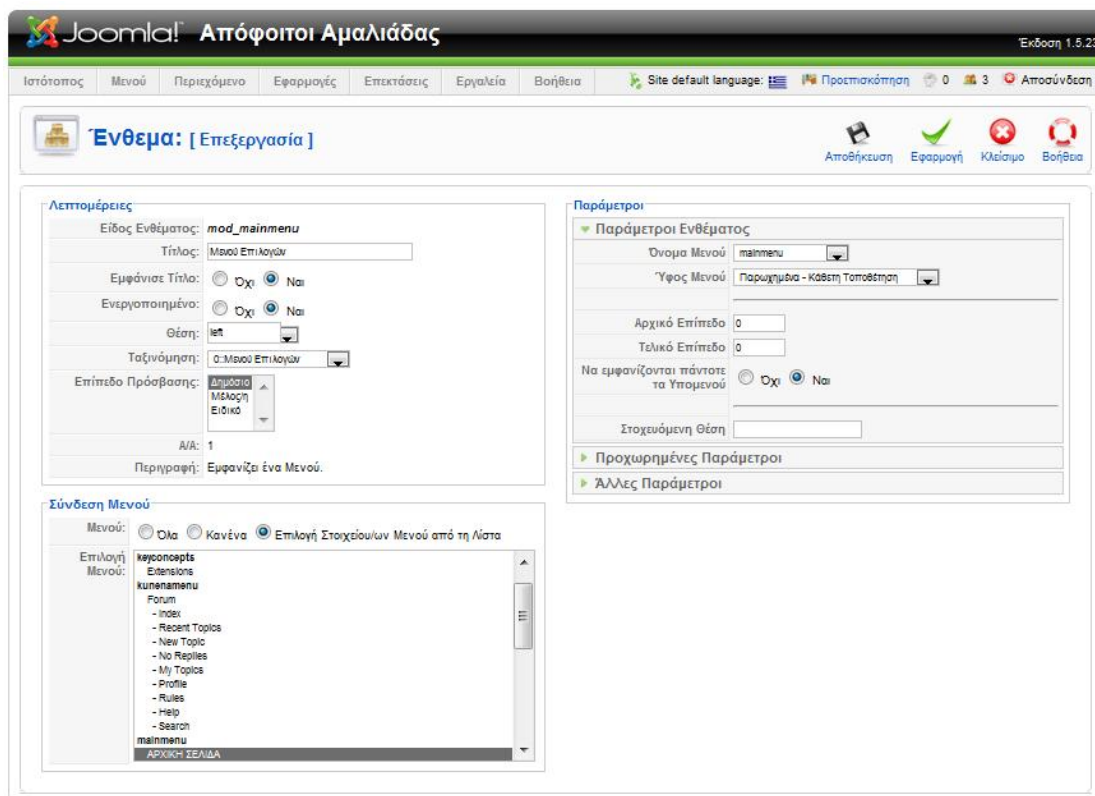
Joomla! Απόφοιτοι Αμαλιάδας

Έκδοση 1.5.23

Ιστότοπος Μενού Περιεχόμενο Εφαρμογές Επεκτάσεις Εργαλεία Βοήθεια

Site default language: Προεπισκόπηση 0 3 Αποσύνδεση

Ένθεμα: [ Επεξεργασία ]

Αποθήκευση Εφαρμογή Κλείσιμο Βοήθεια

Λεπτομέρειες

Είδος Ενθέματος: mod_mainmenu

Τίτλος: Μενού Επιλογών

Εμφάνισε Τίτλο: Όχι Ναι

Ενεργοποιημένο: Όχι Ναι

Θέση: left

Ταξινόμηση: 0::Μενού Επιλογών

Επίπεδο Πρόσβασης: Δημόσιο Μέλος/η Ειδικό

Α/Α: 1

Περιγραφή: Εμφανίζει ένα Μενού.

Σύνδεση Μενού

Μενού: Όλα Κανένα Επιλογή Στοιχείου/ων Μενού από τη Λίστα

Επιλογή Μενού: keyconcepts
Extensions
kunenamenu
Forum
- Index
- Recent Topics
- New Topic
- No Replies
- My Topics
- Profile
- Rules
- Help
- Search
mainmenu
ΑΡΧΙΚΗ ΣΕΛΙΔΑ

Παράμετροι

Παράμετροι Ενθέματος

Όνομα Μενού mainmenu

Ύφος Μενού Παρωχημένα - Κάθετη Τοποθέτηση

Αρχικό Επίπεδο 0

Τελικό Επίπεδο 0

Να εμφανίζονται πάντοτε τα Υπομενού Όχι Ναι

Στοχευόμενη Θέση

Προχωρημένες Παράμετροι

Άλλες Παράμετροι